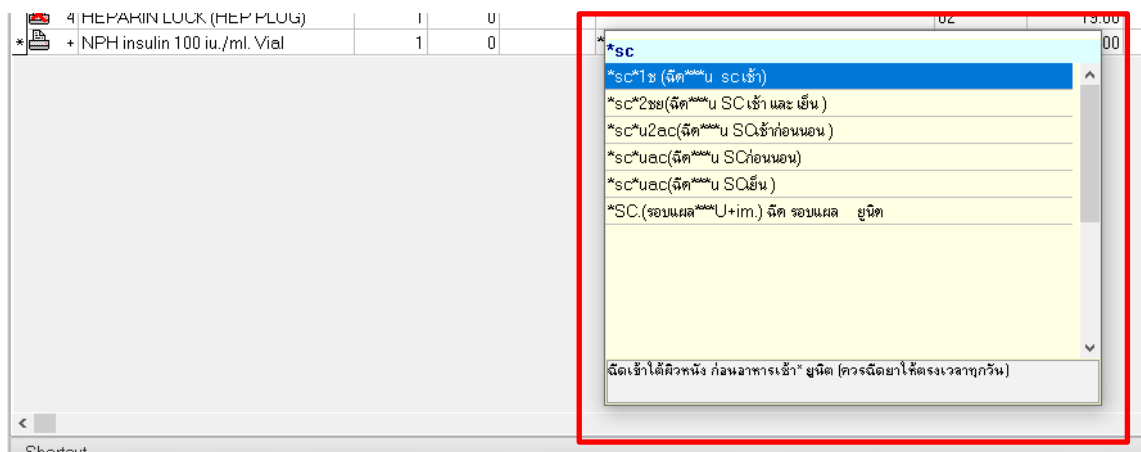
4 HEPARIN LOCK (HEP PLUG) 1 0 02 19.00
* + NPH insulin 100 iu./ml. Vial 1 0 * 00

*sc
*sc*1ช (ฉีด***u sc เช้า)
*sc*2ชย(ฉีด***u SC เช้า และ เย็น )
*sc*u2ac(ฉีด***u SCเช้าก่อนนอน )
*sc*uac(ฉีด***u SCก่อนนอน)
*sc*uac(ฉีด***u SCเย็น )
*SC.(รอบแผล***U+im.) ฉีด รอบแผล ยูนิต

ฉีดเข้าใต้ผิวหนัง ก่อนอาหารเช้า* ยูนิต (ควรฉีดยาให้ตรงเวลาทุกวัน)

Shortcut